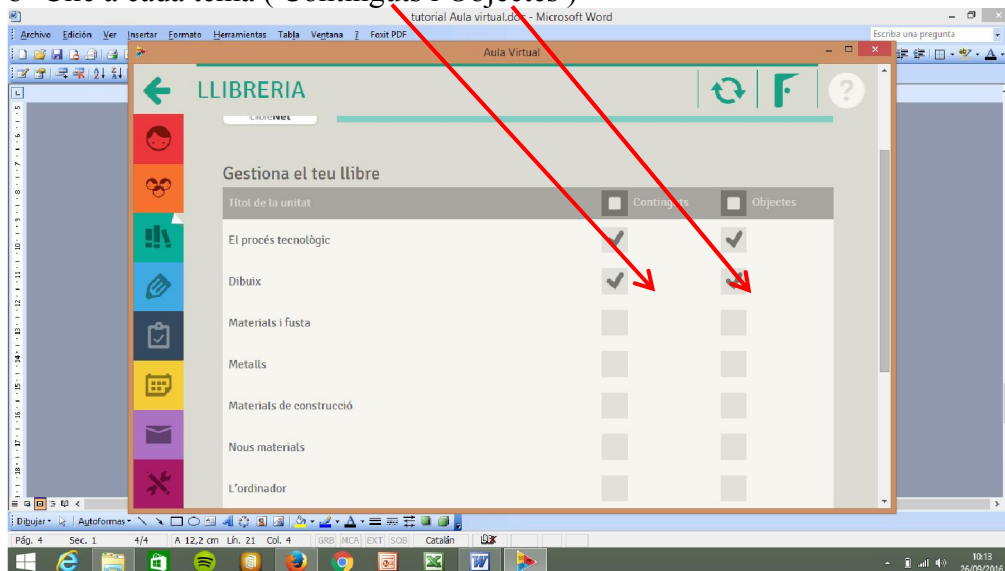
tutorial Aula virtual.doc - Microsoft Word

Archivo Edición Ver Insertar Formato Herramientas Tabla Ventana ? Foxit PDF

Escriba una pregunta

Aula Virtual

LLIBRERIA

LlibreNet

Gestiona el teu llibre

| Títol de la unitat | Continguts | Objectes |
|---|---|---|
| El procés tecnològic | ✓ | ✓ |
| Dibuix | ✓ | ✓ |
| Materials i fusta | | |
| Metalls | | |
| Materials de construcció | | |
| Nous materials | | |
| L'ordinador | | |

Dibujar · Autoformas ·

Pág. 4 Sec. 1 4/4 A 12,2 cm Lín. 21 Col. 4 GRB MCA EXT SOB Catalán

10:13 26/09/2016